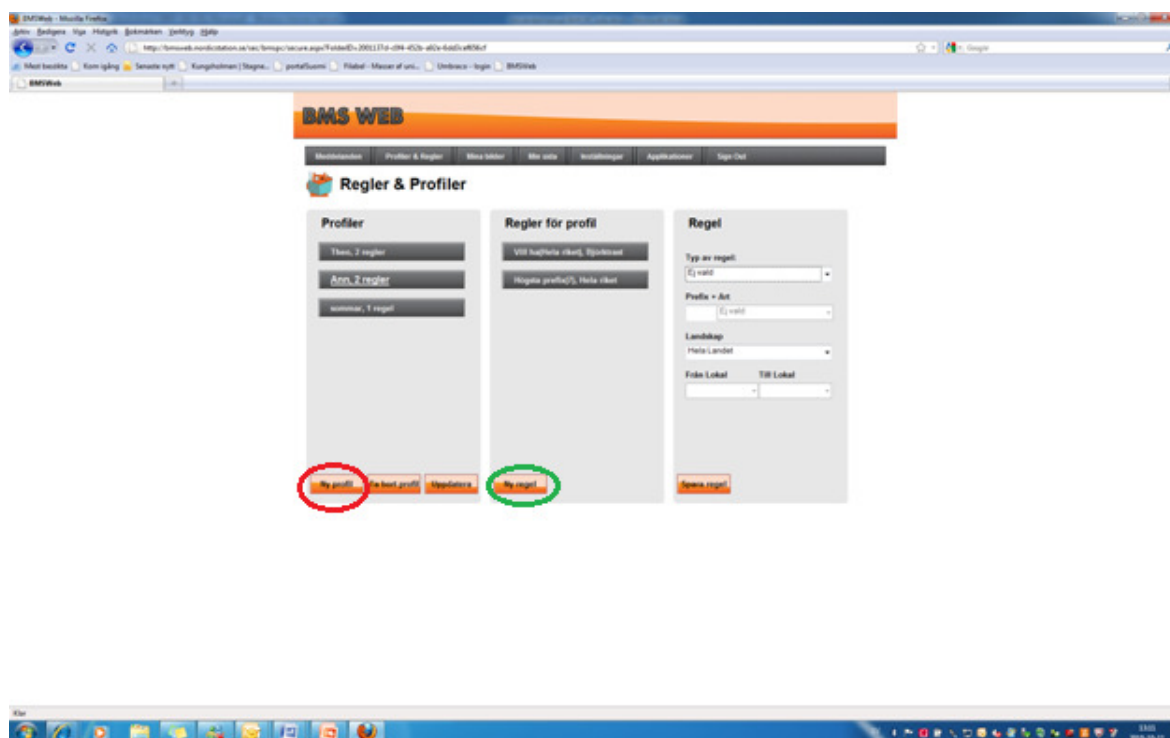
BMSWeb - Mozilla Firefox
Arkiv Redigera Visa Historik Bokmärken Verktyg Hjälp
http://bmsweb.nordicstation.se/sec/bmspc/secure.aspx?FolderID=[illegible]
Google
Mest besökta Kom igång Senaste nytt Kungsholmen | Stagne... portalSuomi Filabel - Massor af uni... Umbraco - login BMSWeb
BMSWeb

BMS WEB

Meddelanden Profiler & Regler Mina bilder Min sida Inställningar Applikationer Sign Out

Regler & Profiler

Profiler
Theo, 2 regler
Ann, 2 regler
sommar, 1 regel
Ny profil Ta bort profil Uppdatera

Regler för profil
Vill ha(Hela riket), Stjörtrast
Högsta prefix(7), Hela riket
Ny regel

Regel
Typ av regel:
Ej vald
Prefix + Art
Ej vald
Landskap
Hela Landet
Från Lokal Till Lokal
Spara regel

Klar